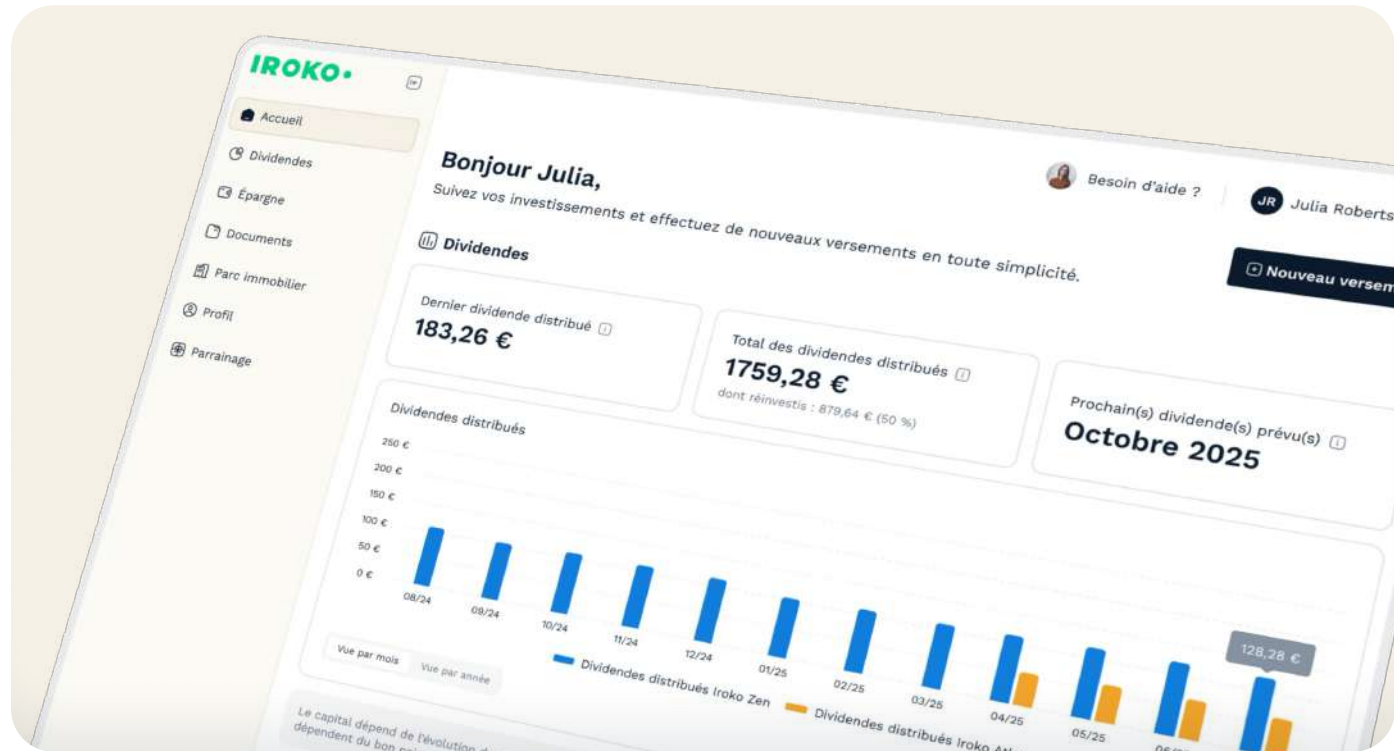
IROKO•

Accueil
Dividendes
Épargne
Documents
Parc immobilier
Profil
Parrainage

Bonjour Julia,
Suivez vos investissements et effectuez de nouveaux versements en toute simplicité.

Besoin d'aide ?
JR Julia Roberts

Dividendes

Nouveau versem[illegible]

Dernier dividende distribué
183,26 €

Total des dividendes distribués
1759,28 €
dont réinvestis : 879,64 € (50 %)

Prochain(s) dividende(s) prévu(s)
Octobre 2025

Dividendes distribués
250 €
200 €
150 €
100 €
50 €
0 €
08/24
09/24
10/24
11/24
12/24
01/25
02/25
03/25
04/25
05/25
06/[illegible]
128,28 €

Vue par mois
Vue par année

Dividendes distribués Iroko Zen
Dividendes distribués Iroko Ath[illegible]

Le capital dépend de l'évolution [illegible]
dépendent du bon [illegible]